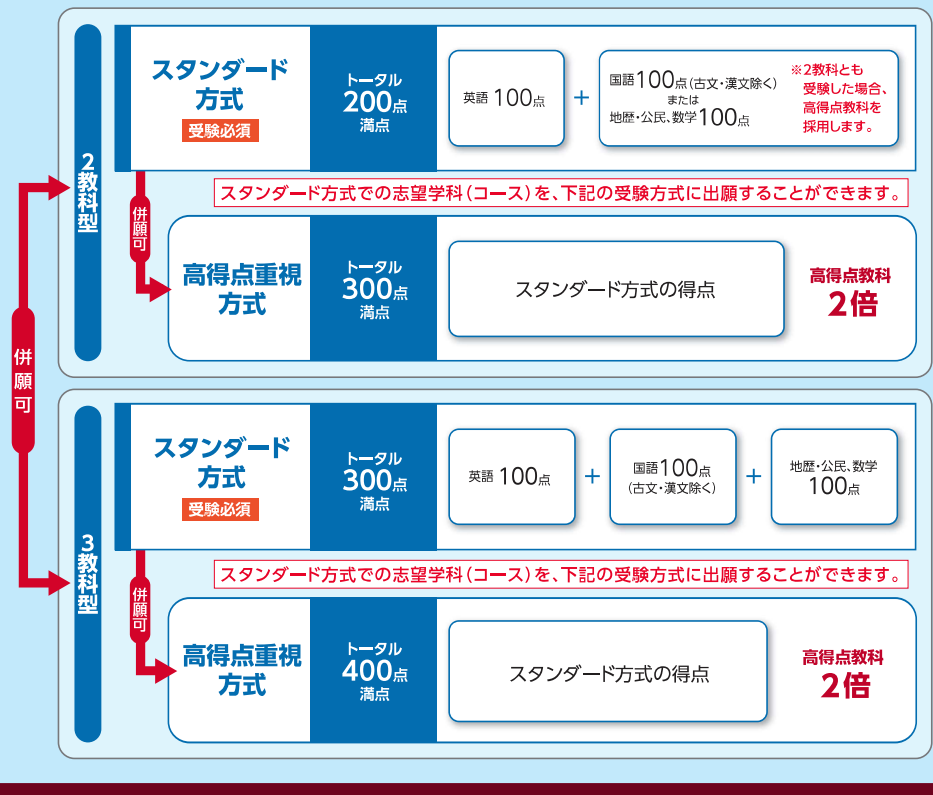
併願可

2教科型

スタンダード方式
受験必須

トータル
200点
満点

英語 100点 ＋ 国語100点（古文・漢文除く）
または
地歴・公民、数学100点

※2教科とも受験した場合、高得点教科を採用します。

併願可

スタンダード方式での志望学科（コース）を、下記の受験方式に出願することができます。

高得点重視方式

トータル
300点
満点

スタンダード方式の得点

高得点教科
2倍

3教科型

スタンダード方式
受験必須

トータル
300点
満点

英語 100点 ＋ 国語100点（古文・漢文除く） ＋ 地歴・公民、数学 100点

併願可

スタンダード方式での志望学科（コース）を、下記の受験方式に出願することができます。

高得点重視方式

トータル
400点
満点

スタンダード方式の得点

高得点教科
2倍